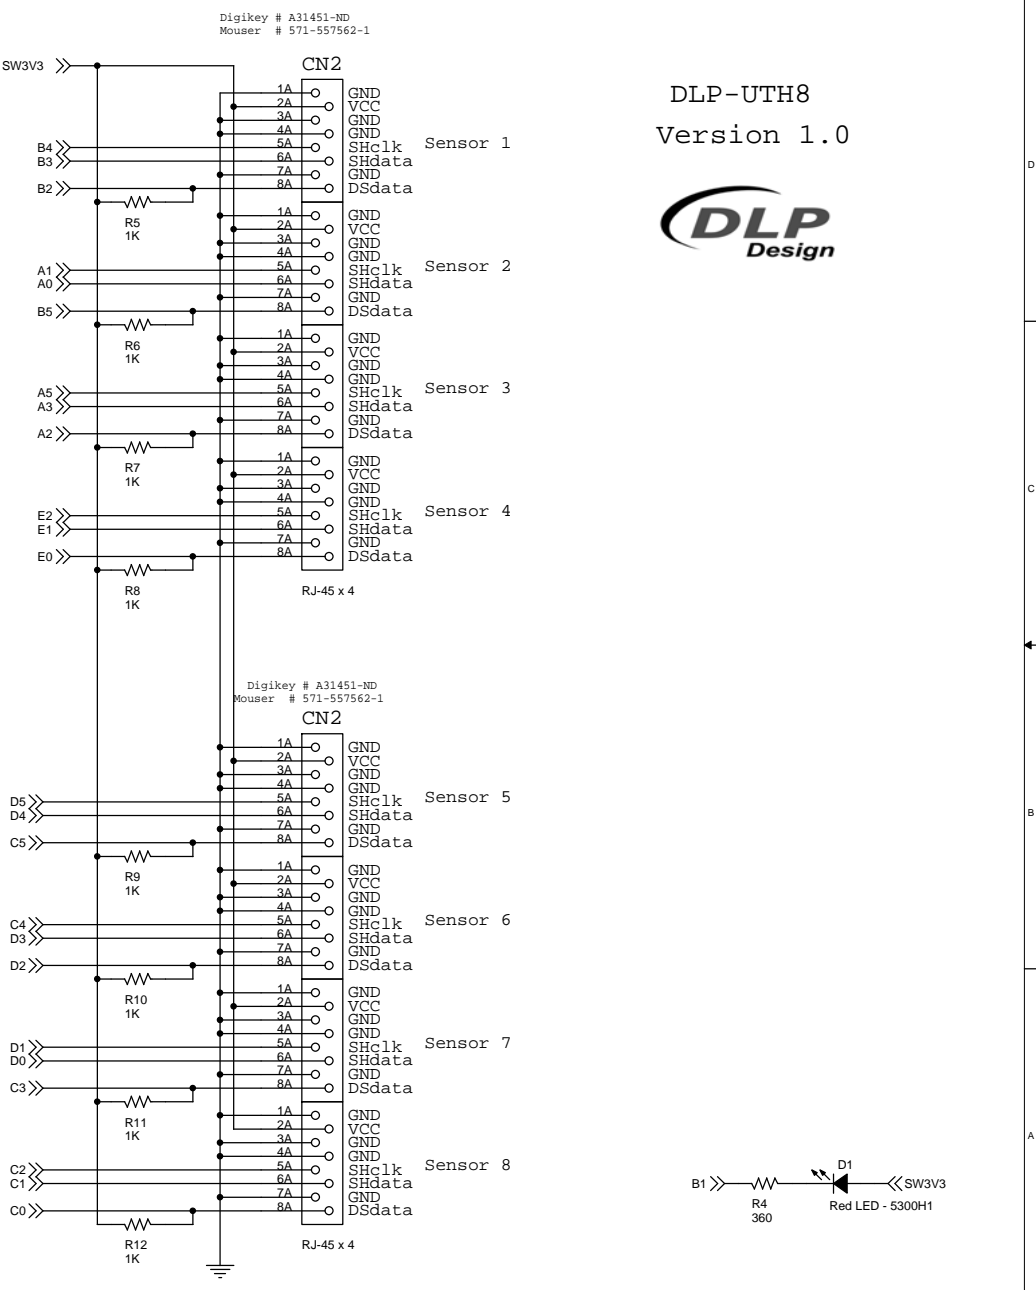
Digikey # A31451-ND
Mouser # 571-557562-1

CN2

SW3V3

| | | |
|---|---|---|
| 1A | GND | |
| 2A | VCC | |
| 3A | GND | |
| 4A | GND | |
| 5A | SHclk | Sensor 1 |
| 6A | SHdata | |
| 7A | GND | |
| 8A | DSdata | |

B4
B3
B2
R5
1K

| | | |
|---|---|---|
| 1A | GND | |
| 2A | VCC | |
| 3A | GND | |
| 4A | GND | |
| 5A | SHclk | Sensor 2 |
| 6A | SHdata | |
| 7A | GND | |
| 8A | DSdata | |

A1
A0
B5
R6
1K

| | | |
|---|---|---|
| 1A | GND | |
| 2A | VCC | |
| 3A | GND | |
| 4A | GND | |
| 5A | SHclk | Sensor 3 |
| 6A | SHdata | |
| 7A | GND | |
| 8A | DSdata | |

A5
A3
A2
R7
1K

| | | |
|---|---|---|
| 1A | GND | |
| 2A | VCC | |
| 3A | GND | |
| 4A | GND | |
| 5A | SHclk | Sensor 4 |
| 6A | SHdata | |
| 7A | GND | |
| 8A | DSdata | |

E2
E1
E0
R8
1K

RJ-45 x 4

DLP-UTH8
Version 1.0

DLP Design

Digikey # A31451-ND
Mouser # 571-557562-1

CN2

| | | |
|---|---|---|
| 1A | GND | |
| 2A | VCC | |
| 3A | GND | |
| 4A | GND | |
| 5A | SHclk | Sensor 5 |
| 6A | SHdata | |
| 7A | GND | |
| 8A | DSdata | |

D5
D4
C5
R9
1K

| | | |
|---|---|---|
| 1A | GND | |
| 2A | VCC | |
| 3A | GND | |
| 4A | GND | |
| 5A | SHclk | Sensor 6 |
| 6A | SHdata | |
| 7A | GND | |
| 8A | DSdata | |

C4
D3
D2
R10
1K

| | | |
|---|---|---|
| 1A | GND | |
| 2A | VCC | |
| 3A | GND | |
| 4A | GND | |
| 5A | SHclk | Sensor 7 |
| 6A | SHdata | |
| 7A | GND | |
| 8A | DSdata | |

D1
D0
C3
R11
1K

| | | |
|---|---|---|
| 1A | GND | |
| 2A | VCC | |
| 3A | GND | |
| 4A | GND | |
| 5A | SHclk | Sensor 8 |
| 6A | SHdata | |
| 7A | GND | |
| 8A | DSdata | |

C2
C1
C0
R12
1K

RJ-45 x 4

B1
R4
360
D1
Red LED - 5300H1
SW3V3

D
C
B
A